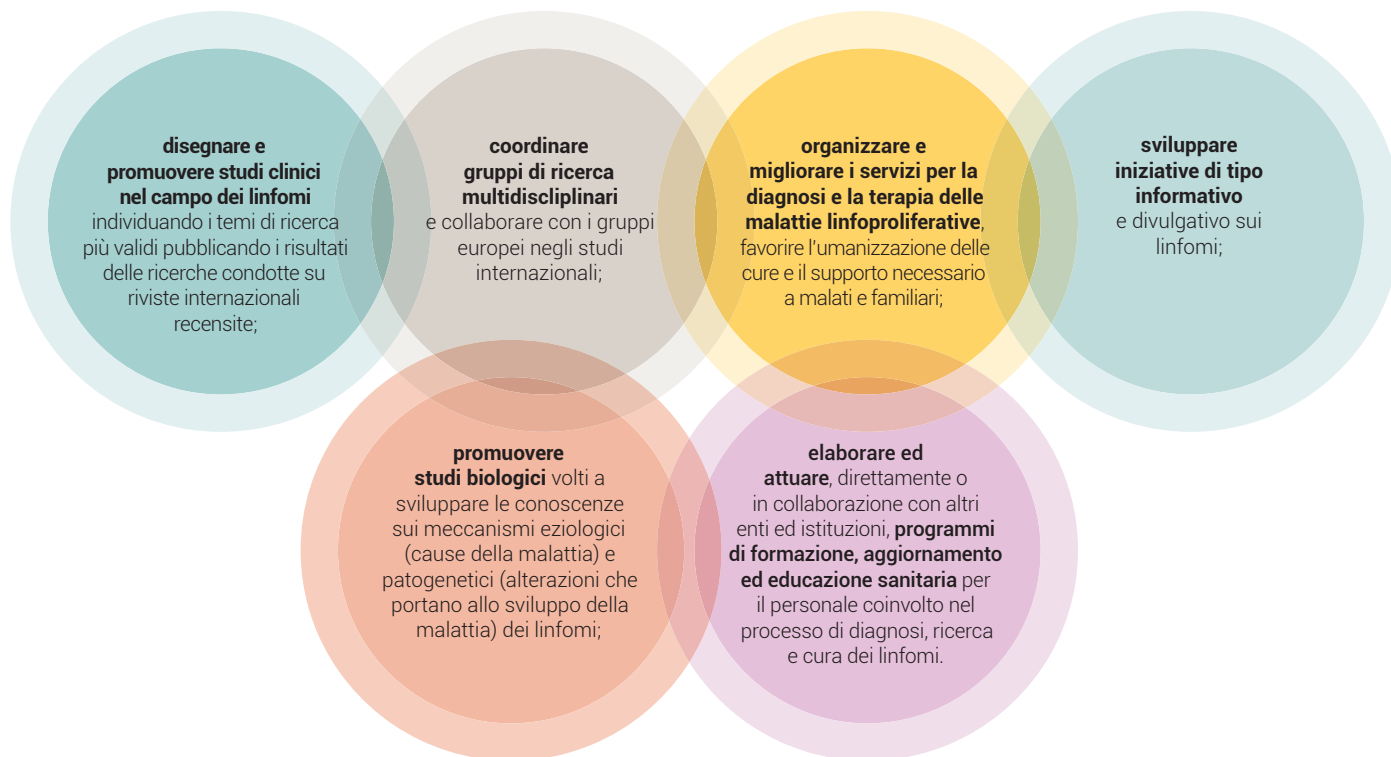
disegnare e promuovere studi clinici nel campo dei linfomi individuando i temi di ricerca più validi pubblicando i risultati delle ricerche condotte su riviste internazionali recensite;

coordinare gruppi di ricerca multidisciplinari e collaborare con i gruppi europei negli studi internazionali;

organizzare e migliorare i servizi per la diagnosi e la terapia delle malattie linfoproliferative, favorire l'umanizzazione delle cure e il supporto necessario a malati e familiari;

sviluppare iniziative di tipo informativo e divulgativo sui linfomi;

promuovere studi biologici volti a sviluppare le conoscenze sui meccanismi eziologici (cause della malattia) e patogenetici (alterazioni che portano allo sviluppo della malattia) dei linfomi;

elaborare ed attuare, direttamente o in collaborazione con altri enti ed istituzioni, programmi di formazione, aggiornamento ed educazione sanitaria per il personale coinvolto nel processo di diagnosi, ricerca e cura dei linfomi.